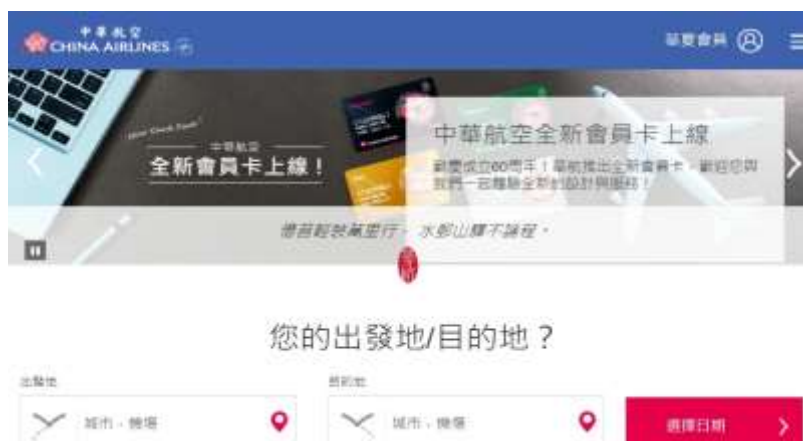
中華航空
CHINA AIRLINES

華夏會員

中華航空
全新會員卡上線！

中華航空全新會員卡上線

歡慶成立60周年！華航推出全新會員卡，歡迎您與我們一起體驗全新的設計與服務！

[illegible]

您的出發地/目的地？

出發地
城市．機場

目的地
城市．機場

選擇日期